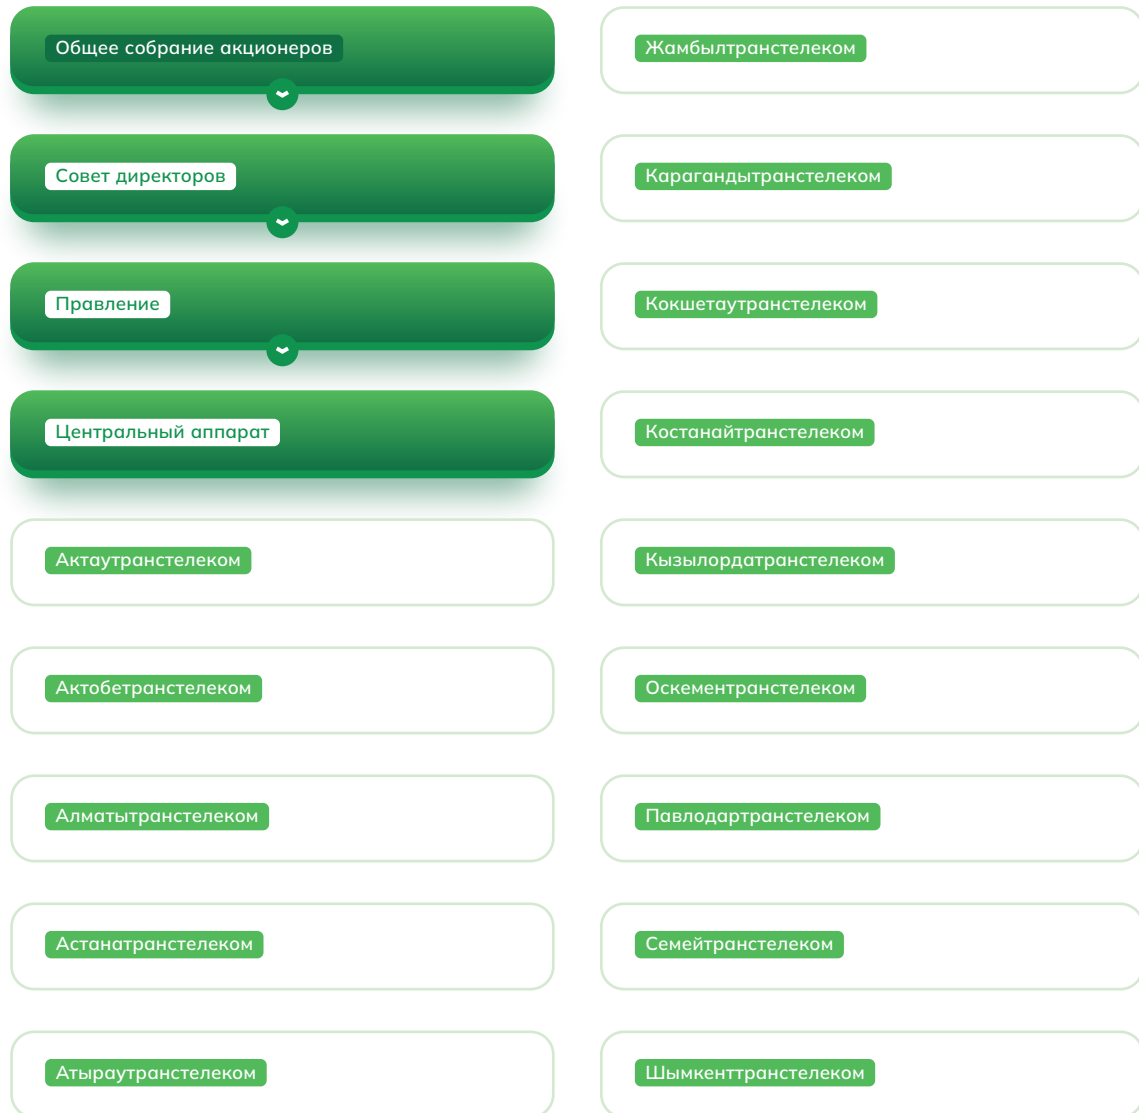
Общее собрание акционеров

Совет директоров

Правление

Центральный аппарат

Актаутрансгелеком

Актобетрансгелеком

Алматытрансгелеком

Астанатрансгелеком

Атыраутрансгелеком

Жамбылтрансгелеком

Карагандытрансгелеком

Кокшетаутрансгелеком

Костанайтрансгелеком

Кызылордатрансгелеком

Оскементрансгелеком

Павлодартрансгелеком

Семейтрансгелеком

Шымкенттрансгелеком